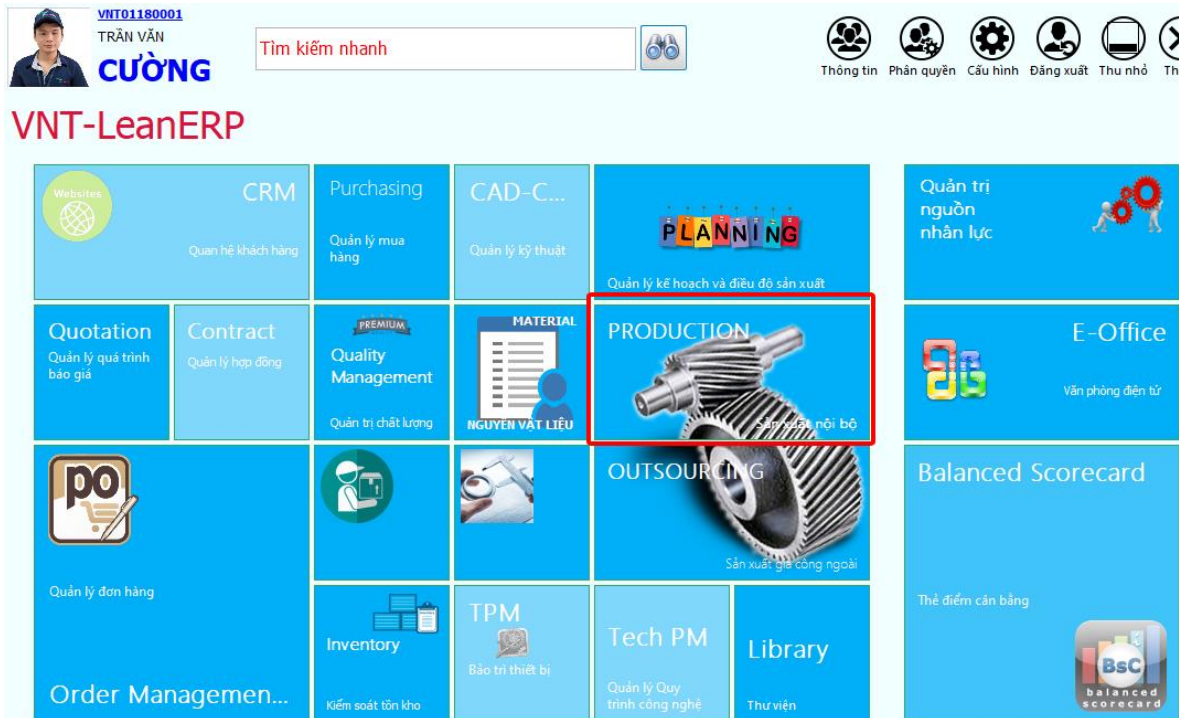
VNT01180001
TRẦN VĂN
CƯỜNG

Tìm kiếm nhanh

Thông tin Phân quyền Cấu hình Đăng xuất Thu nhỏ Th

VNT-LeanERP

Websites
CRM
Quan hệ khách hàng

Purchasing
Quản lý mua hàng

CAD-C...
Quản lý kỹ thuật

PLANNING
Quản lý kế hoạch và điều độ sản xuất

Quản trị nguồn nhân lực

Quotation
Quản lý quá trình báo giá

Contract
Quản lý hợp đồng

PREMIUM
Quality Management
Quản trị chất lượng

MATERIAL
NGUYÊN VẬT LIỆU

PRODUCTION
Sản xuất nội bộ

E-Office
Văn phòng điện tử

po

Quản lý đơn hàng

Order Managemen...

OUTSOURCING
Sản xuất gia công ngoài

Balanced Scorecard
Thẻ điểm cân bằng

BsC
balanced scorecard

Inventory
Kiểm soát tồn kho

TPM
Bảo trì thiết bị

Tech PM
Quản lý Quy trình công nghệ

Library
Thư viện